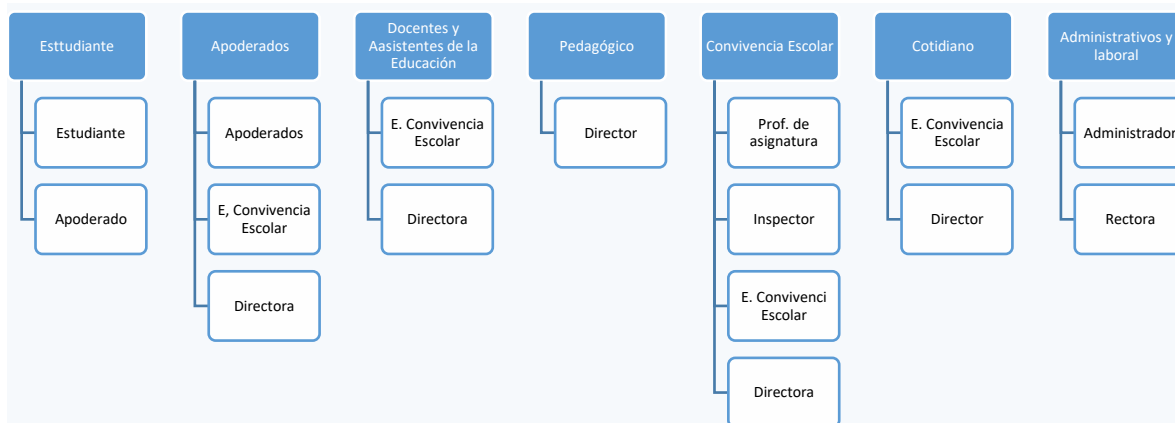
Esttudiante

Estudiante

Apoderado

Apoderados

Apoderados

E, Convivencia Escolar

Directora

Docentes y Aasistentes de la Educación

E. Convivencia Escolar

Directora

Pedagógico

Director

Convivencia Escolar

Prof. de asignatura

Inspector

E. Convivenci Escolar

Directora

Cotidiano

E. Convivencia Escolar

Director

Administrativos y laboral

Administrador

Rectora